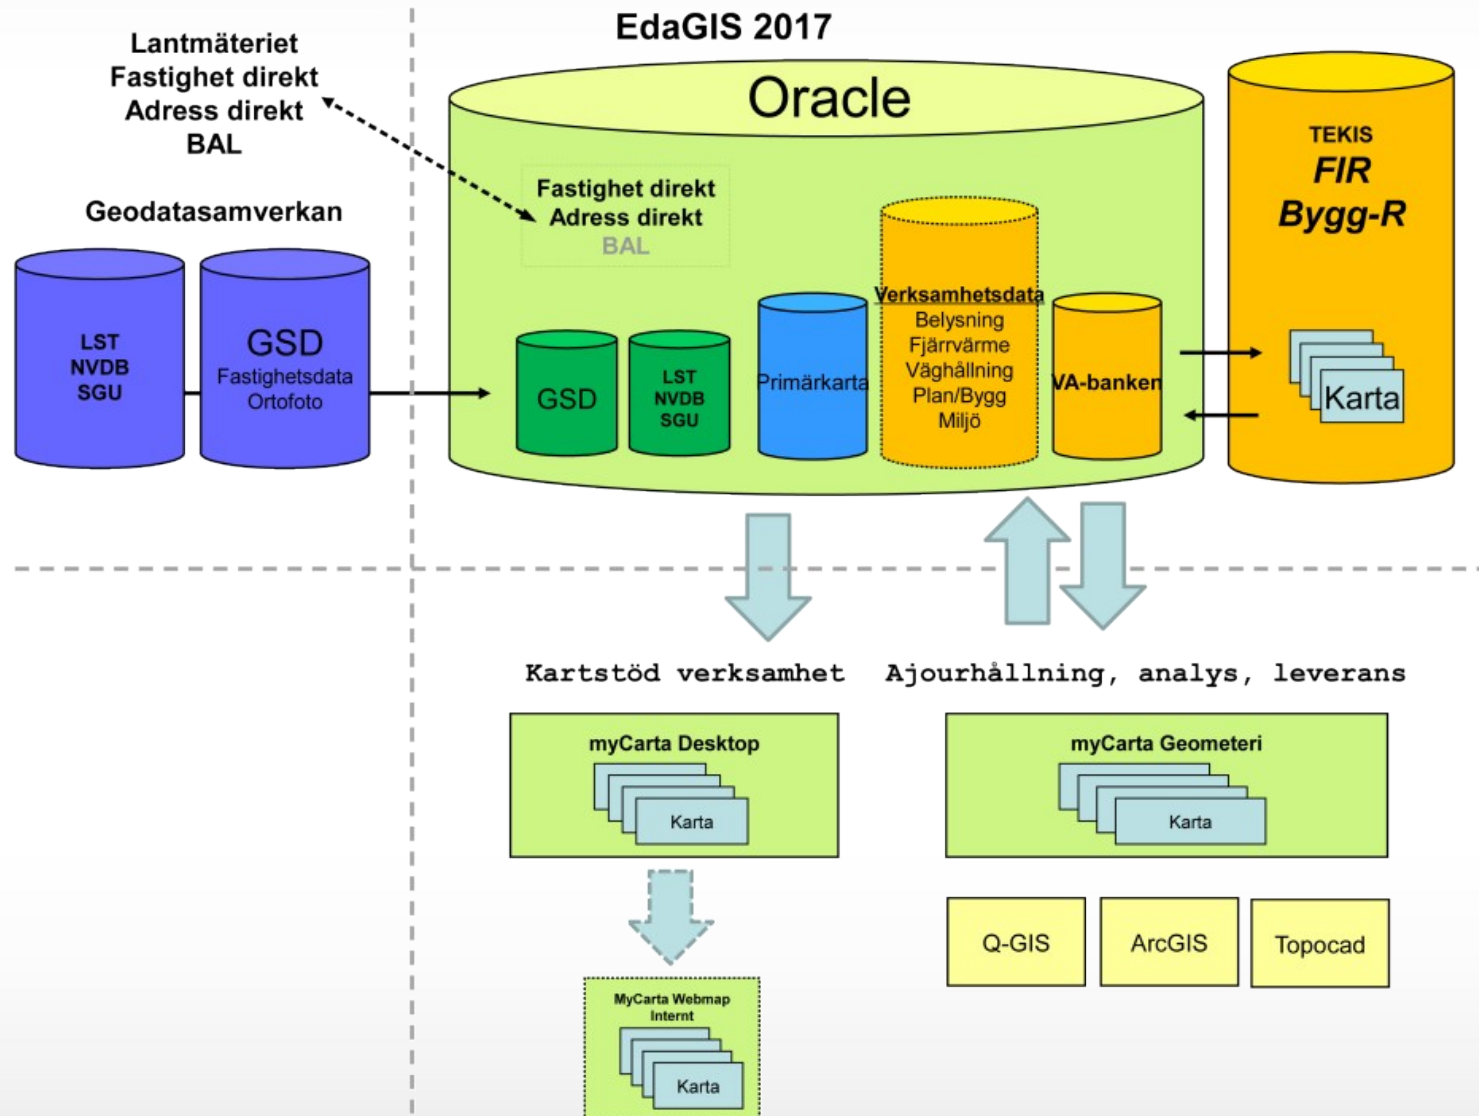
Lantmäteriet
Fastighet direkt
Adress direkt
BAL

EdaGIS 2017

Oracle

TEKIS
FIR
Bygg-R

Geodatasamverkan

Fastighet direkt
Adress direkt
BAL

LST
NVDB
SGU

GSD
Fastighetsdata
Ortofoto

GSD

LST
NVDB
SGU

Primärkarta

Verksamhetsdata
Belysning
Fjärrvärme
Väghållning
Plan/Bygg
Miljö

VA-banken

Karta

Kartstöd verksamhet

Ajourhållning, analys, leverans

myCarta Desktop
Karta

myCarta Geometeri
Karta

Q-GIS

ArcGIS

Topocad

MyCarta Webmap
Internt
Karta